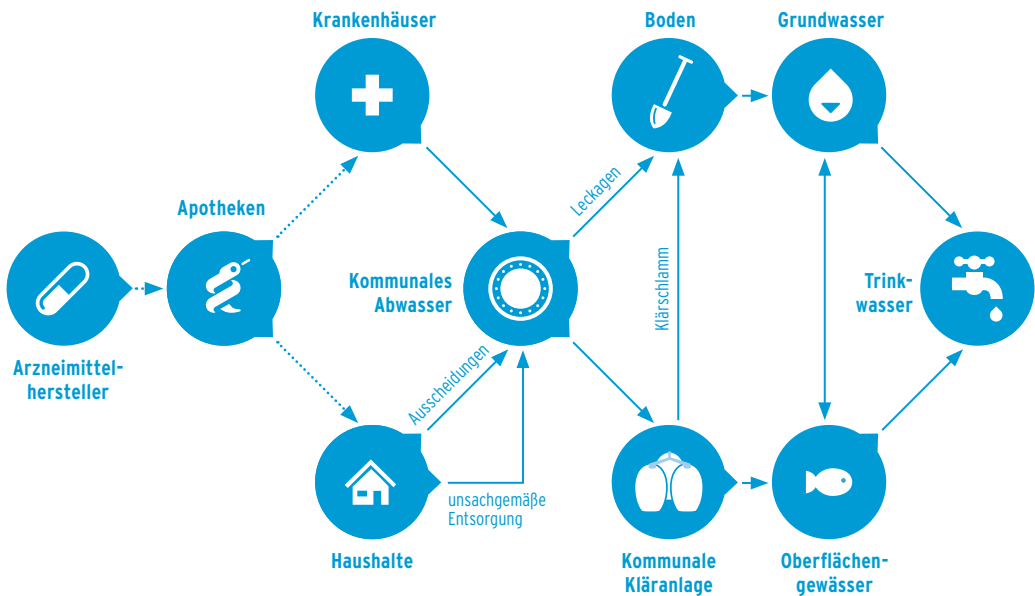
Krankenhäuser

Boden

Grundwasser

Apotheken

Leckagen

Klärschlamm

Arzneimittelhersteller

Kommunales Abwasser

Trinkwasser

Ausscheidungen

unsachgemäße Entsorgung

Haushalte

Kommunale Kläranlage

Oberflächengewässer